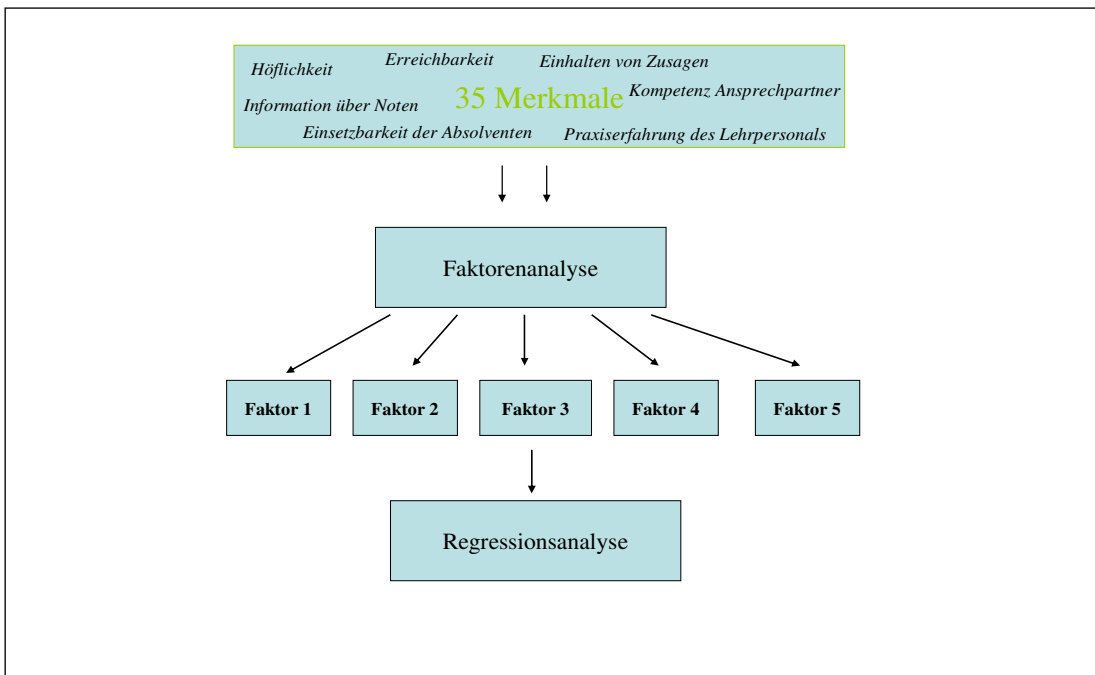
Höflichkeit
Erreichbarkeit
Einhalten von Zusagen
Information über Noten
35 Merkmale
Kompetenz Ansprechpartner
Einsetzbarkeit der Absolventen
Praxiserfahrung des Lehrpersonals

Faktorenanalyse

Faktor 1
Faktor 2
Faktor 3
Faktor 4
Faktor 5

Regressionsanalyse